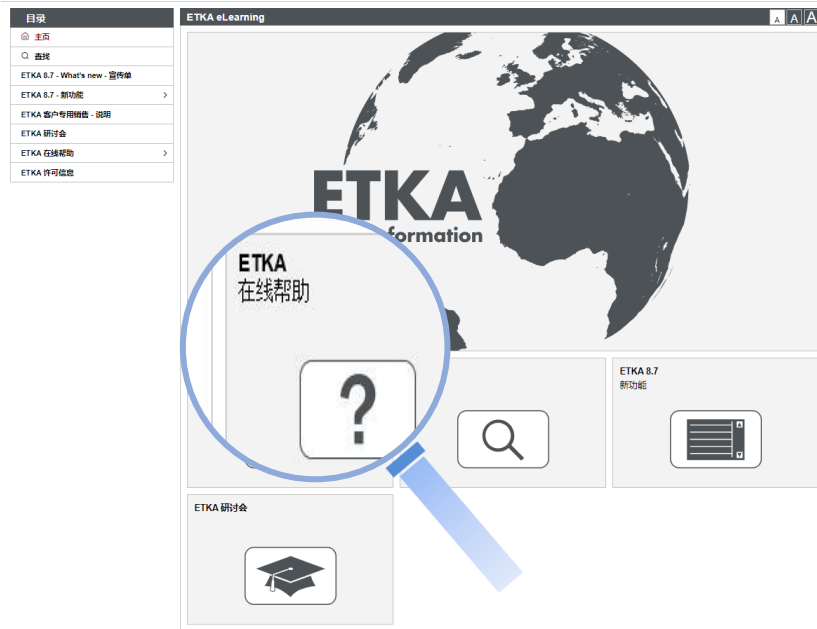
目录

主页

查找

ETKA 8.7 - What's new - 宣传单

ETKA 8.7 - 新功能

ETKA 客户专用销售 - 说明

ETKA 研讨会

ETKA 在线帮助

ETKA 许可信息

ETKA eLearning

A A A

ETKA
formation

ETKA
在线帮助

ETKA 8.7
新功能

ETKA 研讨会